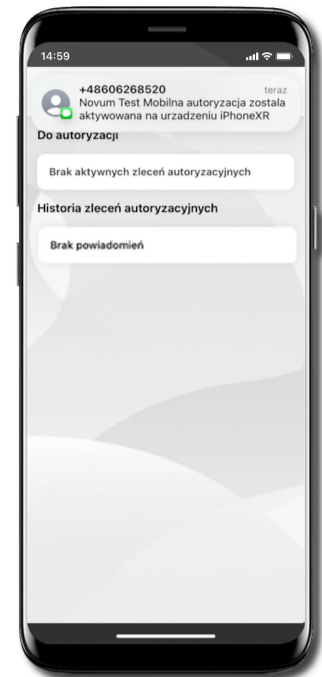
14:59

+48606268520
teraz
Novum Test Mobilna autoryzacja zostala aktywowana na urzadzeniu iPhoneXR

Do autoryzacji

Brak aktywnych zleceń autoryzacyjnych

Historia zleceń autoryzacyjnych

Brak powiadomień